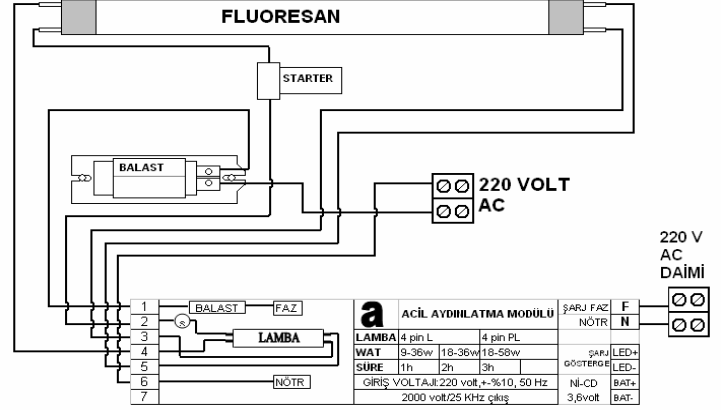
FLUORESAN

STARTER

BALAST

220 VOLT
AC

220 V
AC
DAİMİ

1 BALAST FAZ
2
3 LAMBA
4
5
6 NÖTR
7

a ACİL AYDINLATMA MODÜLÜ

| | | | |
|---|---|---|---|
| LAMBA | 4 pin L | | 4 pin PL |
| WAT | 9-36w | 18-36w | 18-58w |
| SÜRE | 1h | 2h | 3h |

GİRİŞ VOLTAJI:220 volt,+-%10, 50 Hz
2000 volt/25 KHz çıkış

ŞARJ FAZ F
NÖTR N
ŞARJ GÖSTERGE LED+ LED-
Ni-CD 3,6volt BAT+ BAT-